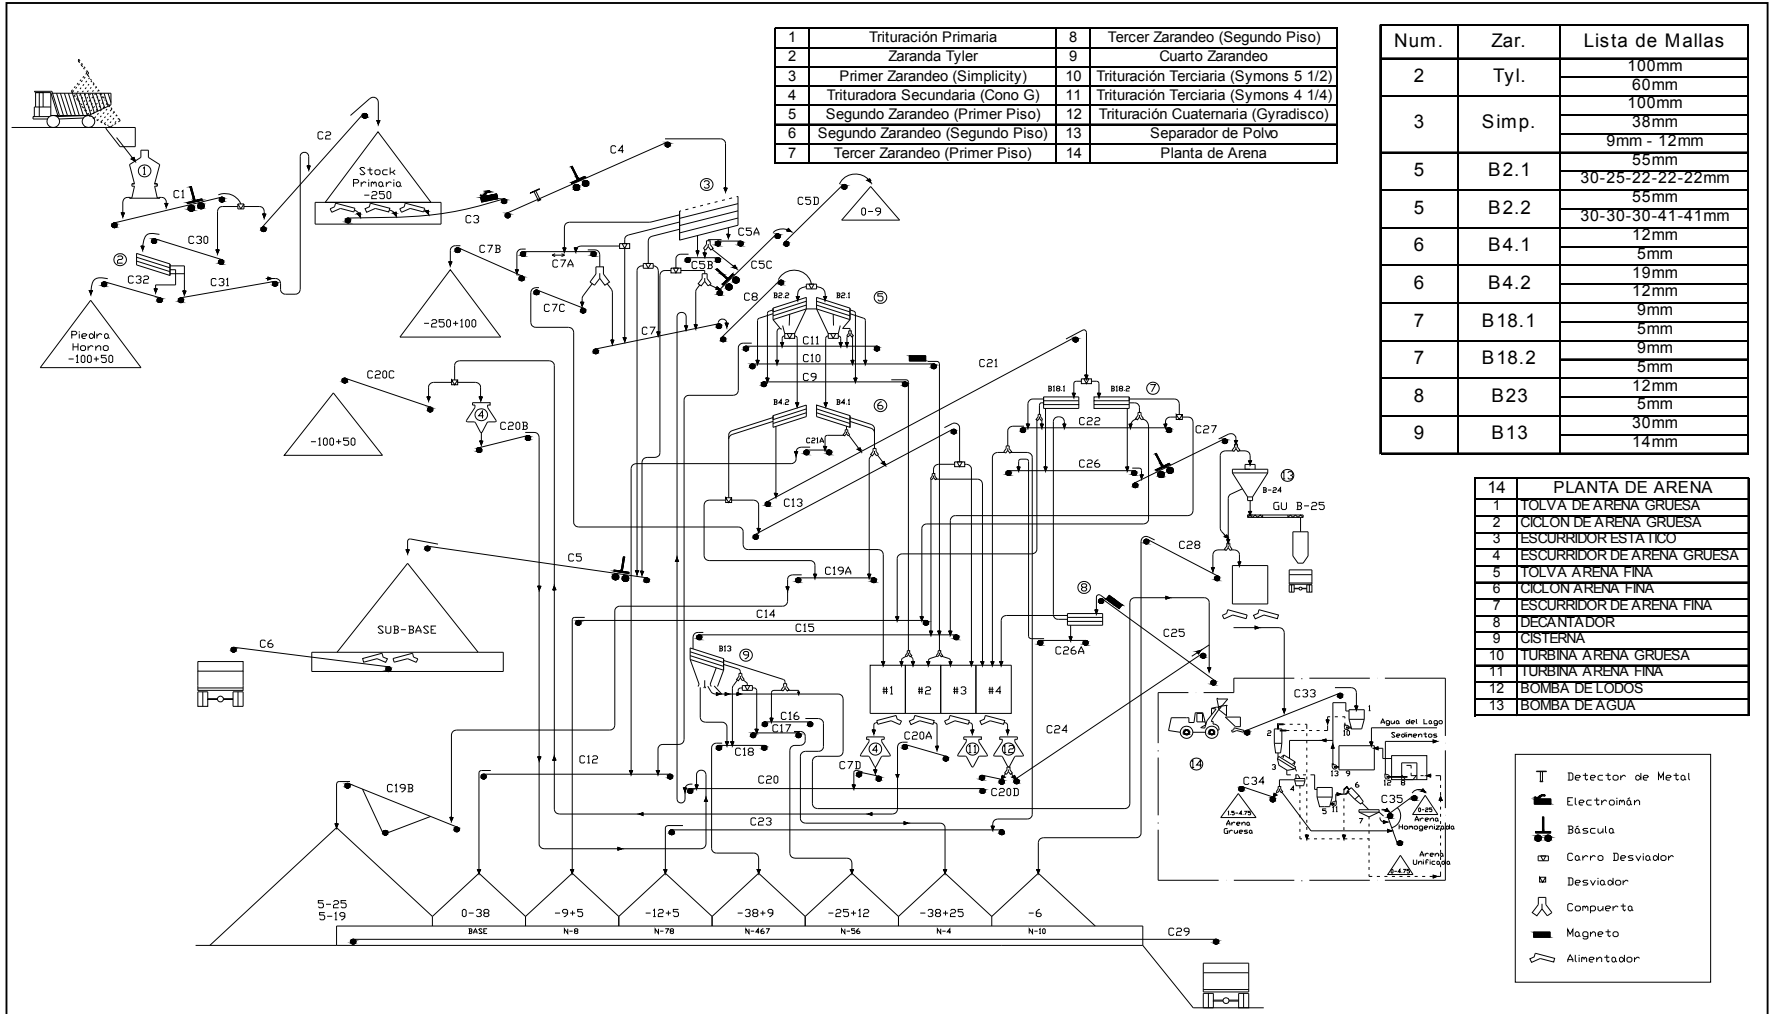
| 1 | Trituración Primaria | 8 | Tercer Zarandeo (Segundo Piso) |
|---|---|---|---|
| 2 | Zaranda Tyler | 9 | Cuarto Zarandeo |
| 3 | Primer Zarandeo (Simplicity) | 10 | Trituración Terciaria (Symons 5 1/2) |
| 4 | Trituradora Secundaria (Cono G) | 11 | Trituración Terciaria (Symons 4 1/4) |
| 5 | Segundo Zarandeo (Primer Piso) | 12 | Trituración Cuaternaria (Gyradisco) |
| 6 | Segundo Zarandeo (Segundo Piso) | 13 | Separador de Polvo |
| 7 | Tercer Zarandeo (Primer Piso) | 14 | Planta de Arena |

| Num. | Zar. | Lista de Mallas |
|---|---|---|
| 2 | Tyl. | 100mm |
| | | 60mm |
| 3 | Simp. | 100mm |
| | | 38mm |
| | | 9mm - 12mm |
| 5 | B2.1 | 55mm |
| | | 30-25-22-22-22mm |
| 5 | B2.2 | 55mm |
| | | 30-30-30-41-41mm |
| 6 | B4.1 | 12mm |
| | | 5mm |
| 6 | B4.2 | 19mm |
| | | 12mm |
| 7 | B18.1 | 9mm |
| | | 5mm |
| 7 | B18.2 | 9mm |
| | | 5mm |
| 8 | B23 | 12mm |
| | | 5mm |
| 9 | B13 | 30mm |
| | | 14mm |

| 14 | PLANTA DE ARENA |
|---|---|
| 1 | TOLVA DE ARENA GRUESA |
| 2 | CICLON DE ARENA GRUESA |
| 3 | ESCURRIDOR ESTATICO |
| 4 | ESCURRIDOR DE ARENA GRUESA |
| 5 | TOLVA ARENA FINA |
| 6 | CICLON ARENA FINA |
| 7 | ESCURRIDOR DE ARENA FINA |
| 8 | DECANTADOR |
| 9 | CISTERNA |
| 10 | TURBINA ARENA GRUESA |
| 11 | TURBINA ARENA FINA |
| 12 | BOMBA DE LODOS |
| 13 | BOMBA DE AGUA |

Detector de Metal
Electroimán
Báscula
Carro Desviador
Desviador
Compuerta
Magneto
Alimentador

① C1 C2 Stock Primaria -250 C3 C4 ③ C5D 0-9 C30 ② C32 C31 Piedra Horno -100+50 C7B C7A C5A C5B C5C -250+100 C7C C7 C8 B2.2 B2.1 ⑤ C11 C10 C9 C21 C20C ④ C20B -100+50 B4.2 B4.1 ⑥ C21A C13 B18.1 B18.2 ⑦ C22 C27 C26 ⑬ B-24 GU B-25 C28 C5 C19A SUB-BASE C6 C14 C15 ⑧ C26A C25 B13 ⑨ #1 #2 #3 #4 C33 C16 C17 C18 ④ C20A ⑪ ⑫ C24 Agua del Lago Sedimentos ⑭ C12 C7D C20 C20D C34 C35 1.5-4.75 Arena Gruesa 0-4.75 Arena Homogenizada Arena Unificada 0-4.75 C19B C23 5-25 5-19 0-38 BASE -9+5 N-8 -12+5 N-78 -38+9 N-467 -25+12 N-56 -38+25 N-4 -6 N-10 C29